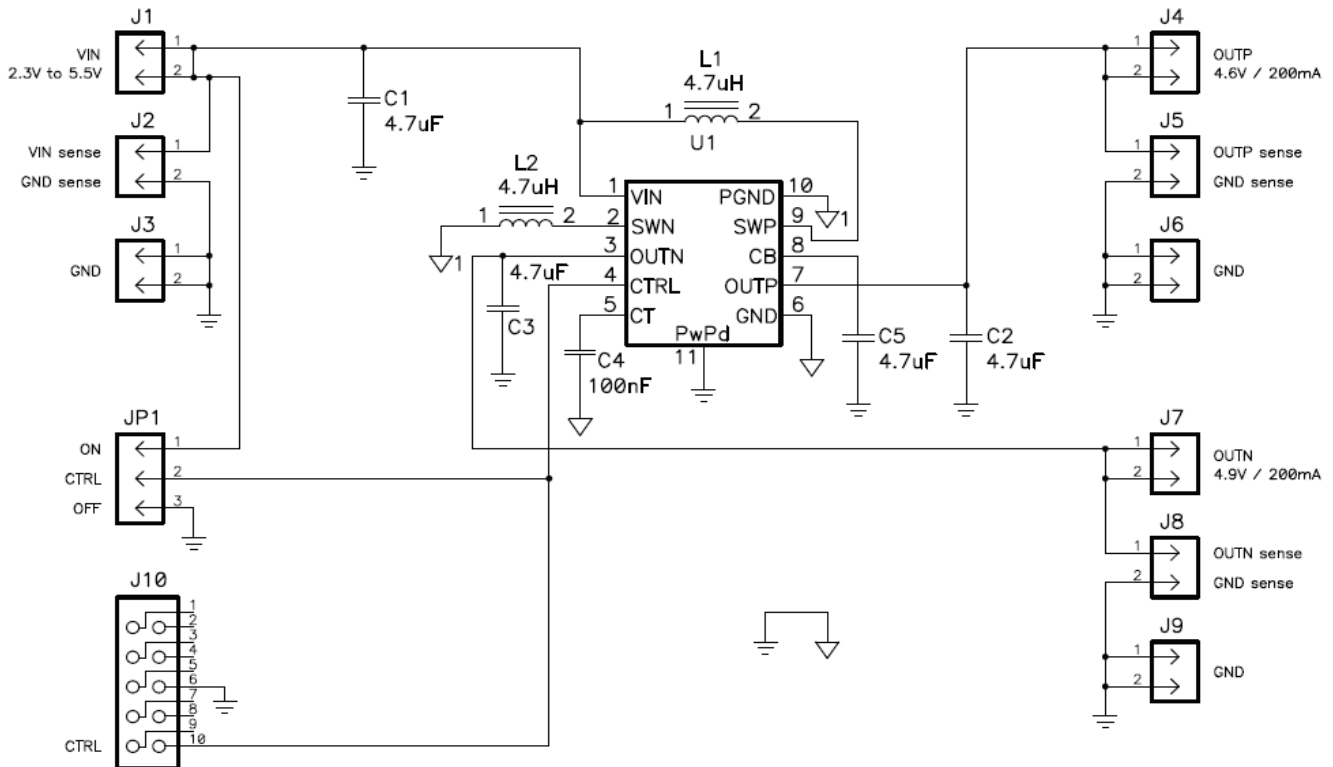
J1
VIN
2.3V to 5.5V
1
2
J2
VIN sense
1
GND sense
2
J3
GND
1
2
C1
4.7uF
L1
4.7uH
1
2
U1
L2
4.7uH
1
2
1
VIN
2
SWN
3
OUTN
4
CTRL
5
CT
PGND
10
SWP
9
CB
8
OUTP
7
GND
6
PwPd
11
1
1
4.7uF
C3
C4
100nF
C5
4.7uF
C2
4.7uF
J4
1
2
OUTP
4.6V / 200mA
J5
1
OUTP sense
2
GND sense
J6
1
2
GND
JP1
ON
1
CTRL
2
OFF
3
J7
1
2
OUTN
4.9V / 200mA
J8
1
OUTN sense
2
GND sense
J9
1
2
GND
J10
1
2
3
4
5
6
7
8
9
10
CTRL